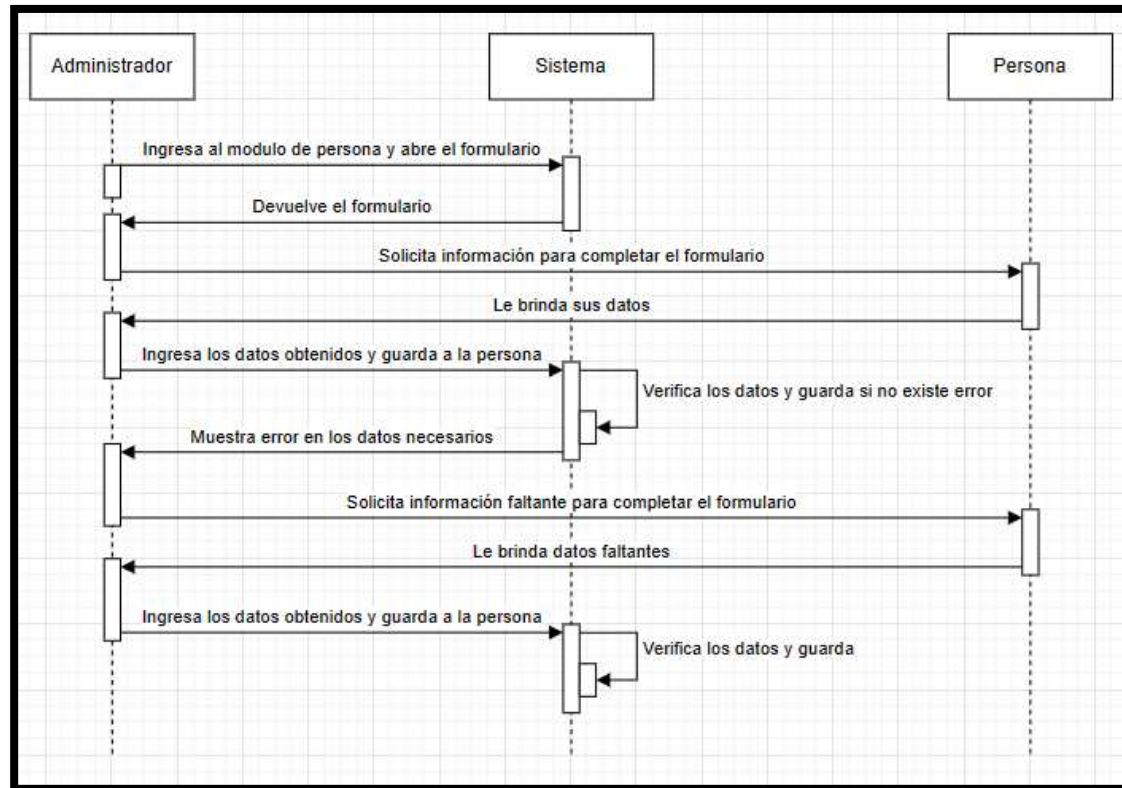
Administrador

Sistema

Persona

Ingresa al modulo de persona y abre el formulario

Devuelve el formulario

Solicita información para completar el formulario

Le brinda sus datos

Ingresa los datos obtenidos y guarda a la persona

Verifica los datos y guarda si no existe error

Muestra error en los datos necesarios

Solicita información faltante para completar el formulario

Le brinda datos faltantes

Ingresa los datos obtenidos y guarda a la persona

Verifica los datos y guarda